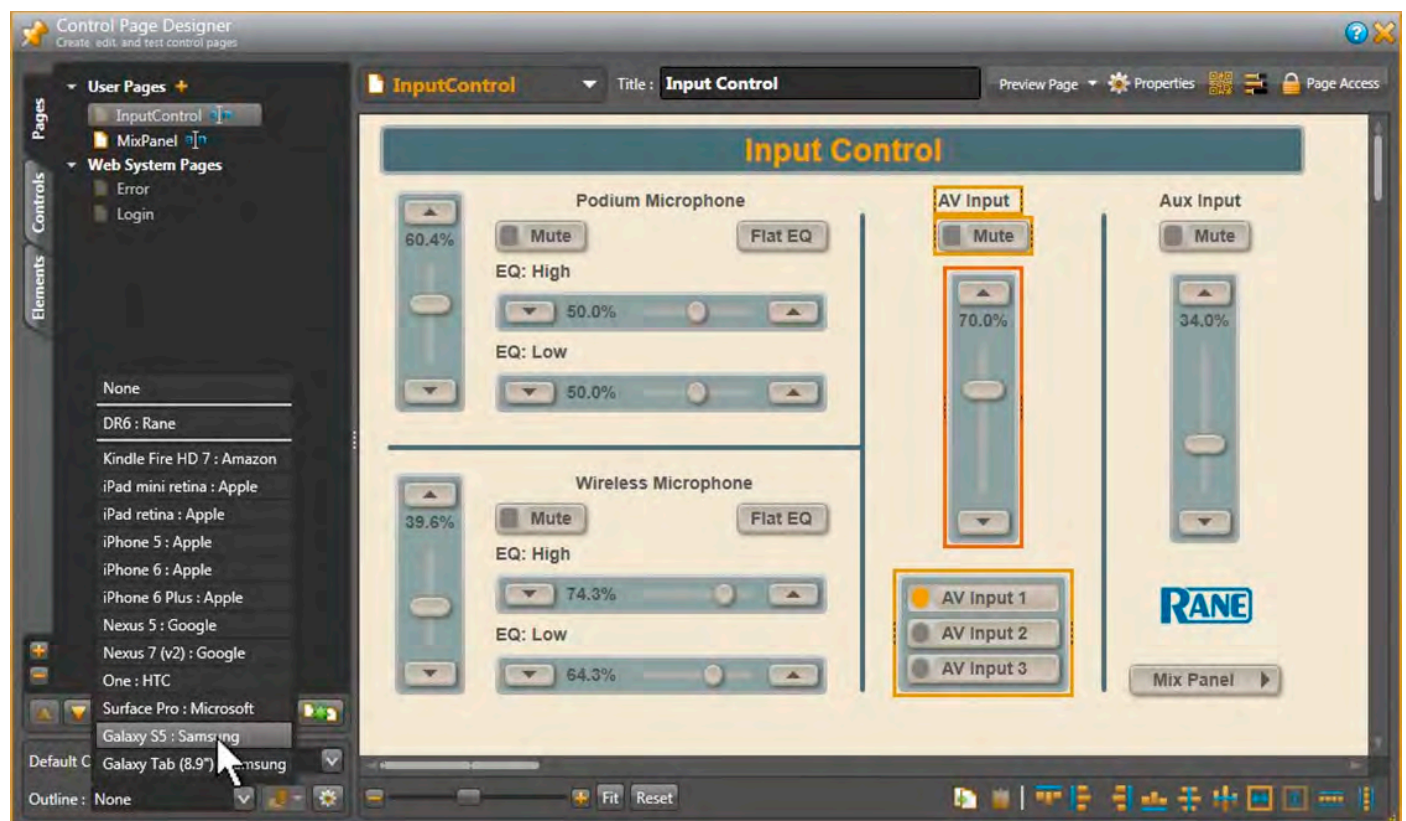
Control Page Designer
Create, edit, and test control pages

Pages
Controls
Elements

User Pages +
InputControl
MixPanel
Web System Pages
Error
Login

None
DR6 : Rane
Kindle Fire HD 7 : Amazon
iPad mini retina : Apple
iPad retina : Apple
iPhone 5 : Apple
iPhone 6 : Apple
iPhone 6 Plus : Apple
Nexus 5 : Google
Nexus 7 (v2) : Google
One : HTC
Surface Pro : Microsoft
Galaxy S5 : Samsung
Galaxy Tab (8.9") : Samsung

Default C
Outline : None

InputControl
Title : Input Control
Preview Page
Properties
Page Access

Input Control

Podium Microphone
60.4%
Mute
Flat EQ
EQ: High
50.0%
EQ: Low
50.0%

Wireless Microphone
39.6%
Mute
Flat EQ
EQ: High
74.3%
EQ: Low
64.3%

AV Input
Mute
70.0%
AV Input 1
AV Input 2
AV Input 3

Aux Input
Mute
34.0%
RANE
Mix Panel

Fit
Reset